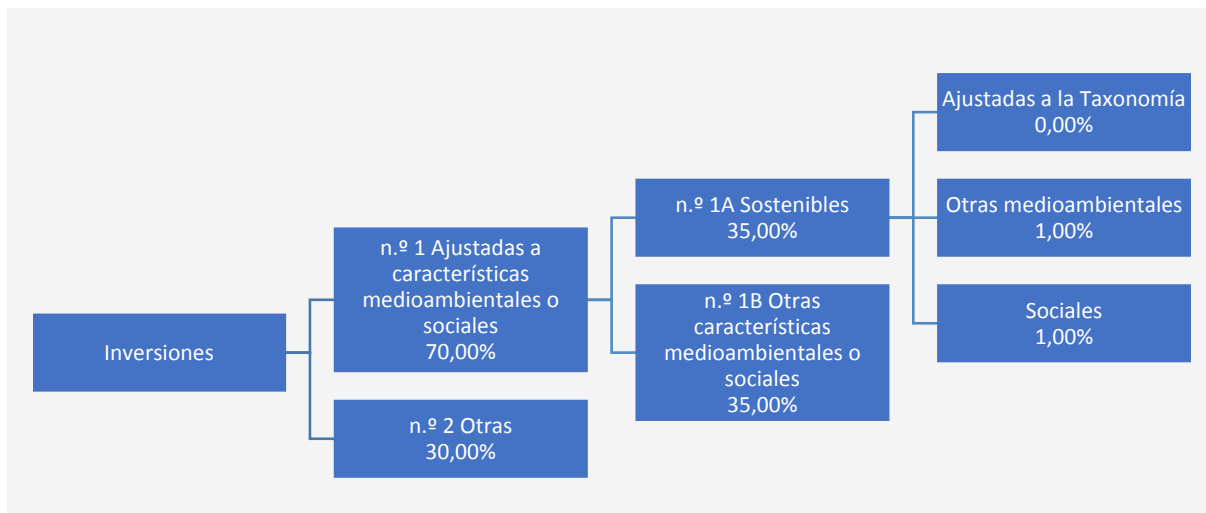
Inversiones

n.º 1 Ajustadas a características medioambientales o sociales
70,00%

n.º 2 Otras
30,00%

n.º 1A Sostenibles
35,00%

n.º 1B Otras características medioambientales o sociales
35,00%

Ajustadas a la Taxonomía
0,00%

Otras medioambientales
1,00%

Sociales
1,00%